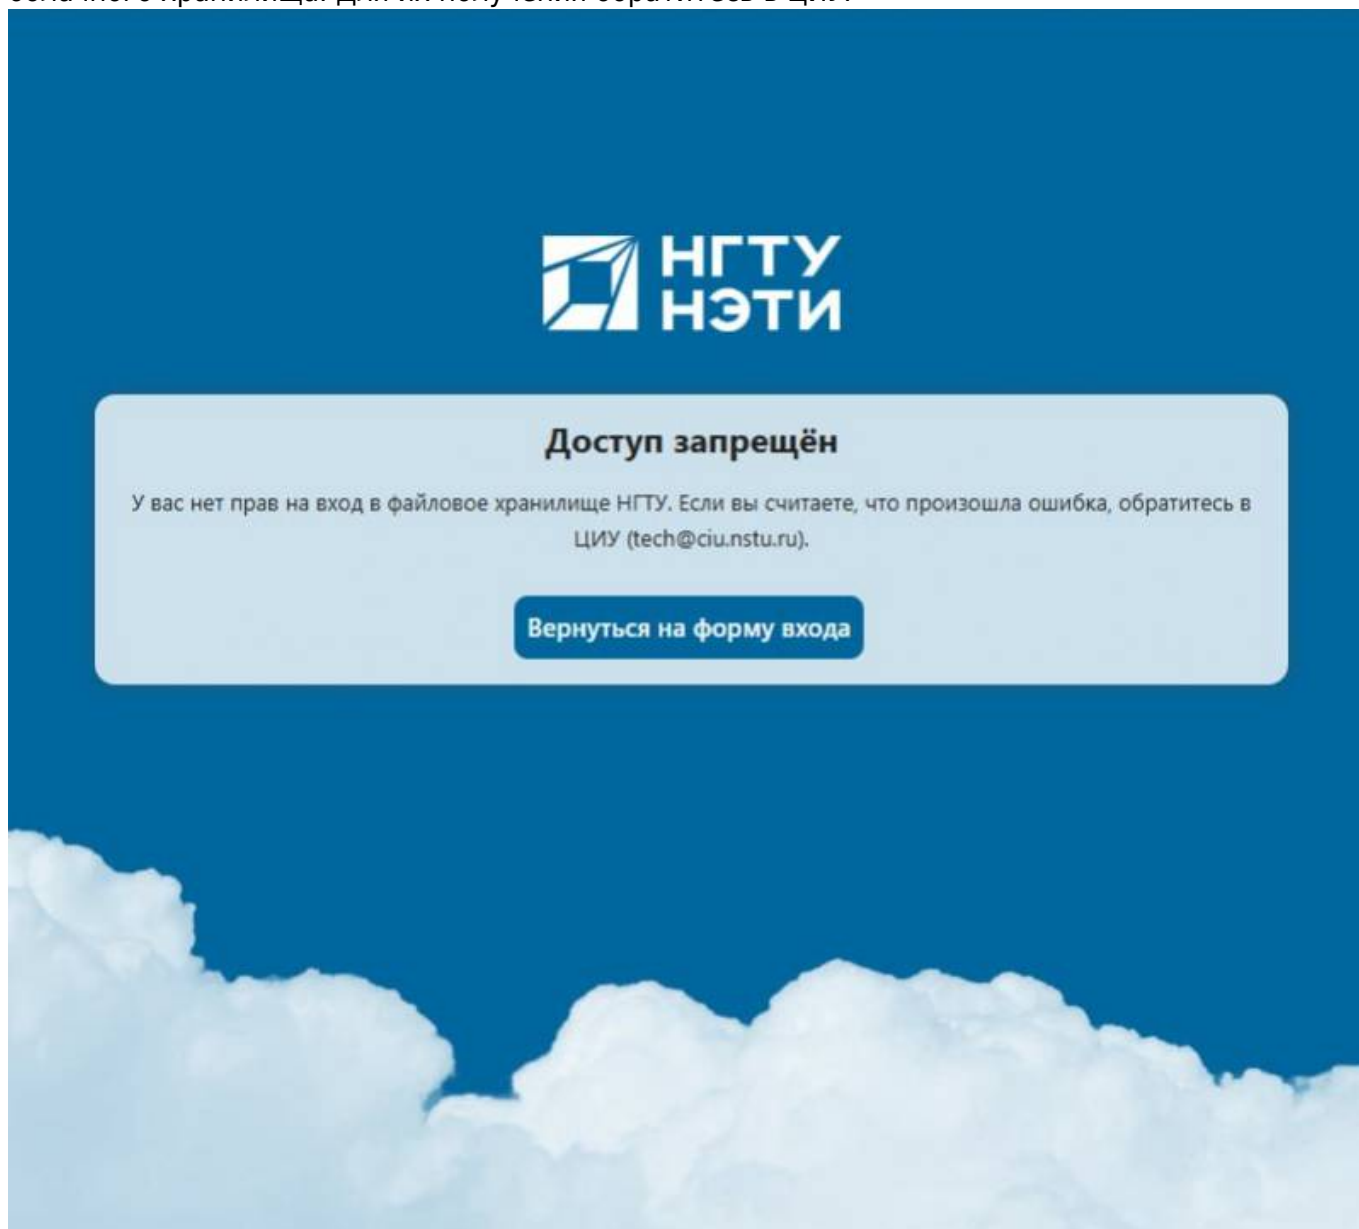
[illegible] хранилища. Для их получения обратитесь в ЦИУ

НГТУ
НЭТИ

Доступ запрещён

У вас нет прав на вход в файловое хранилище НГТУ. Если вы считаете, что произошла ошибка, обратитесь в ЦИУ (tech@ciu.nstu.ru).

Вернуться на форму входа